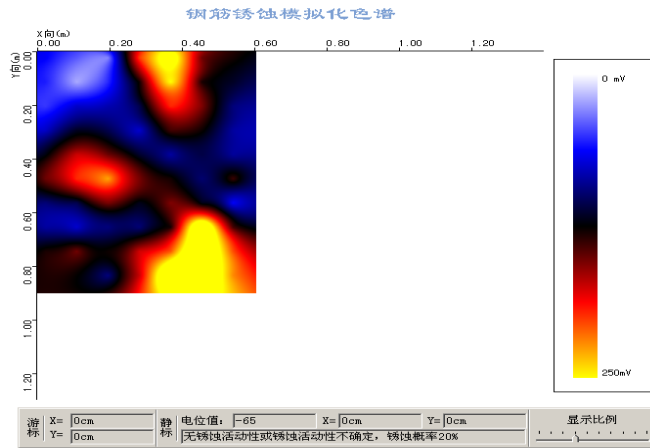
钢筋锈蚀模拟化色谱

X向(m)
0.00 0.20 0.40 0.60 0.80 1.00 1.20

Y向(m)
0.00 0.20 0.40 0.60 0.80 1.00 1.20

0 mV

250mV

游标 X= 0cm
Y= 0cm

静标 电位值: -65 X= 0cm Y= 0cm
无锈蚀活动性或锈蚀活动性不确定，锈蚀概率20%

显示比例